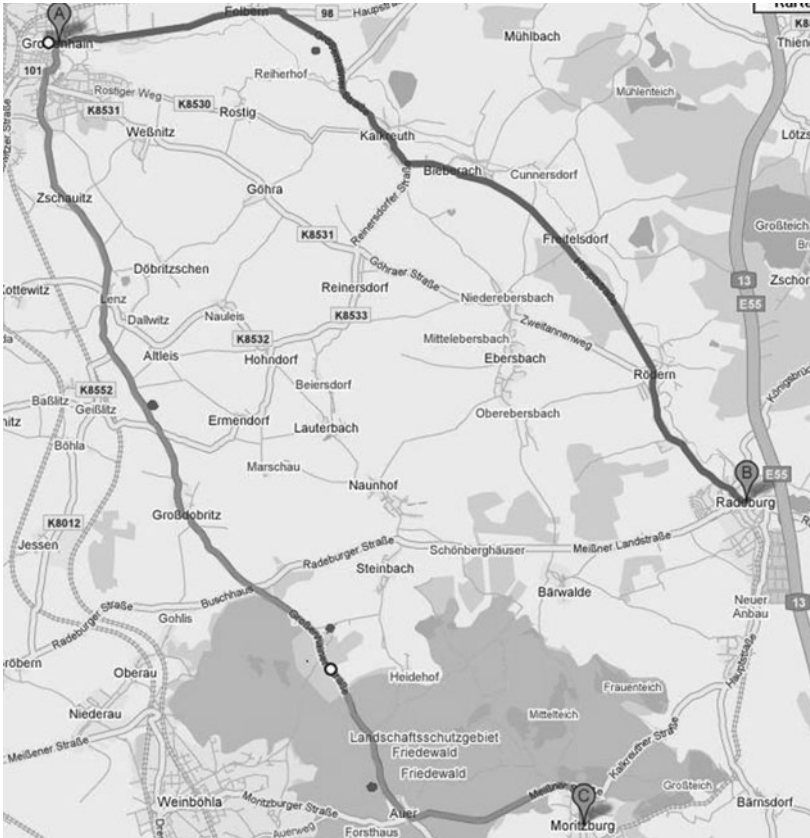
A
Großenhain
Folbern
98
Mühlbach
Thiend
K8
Reiherhof
Mühlenteich
101
Rostiger Weg
K8531
K8530
Rostig
Weßnitz
Kalkreuth
Lötzs
Bieberach
Cunnersdorf
Zschauitz
Göhra
Reinersdorfer Straße
Großteich
Br
K8531
Freitelsdorf
Zschor
Döbritzschen
Göhraer Straße
13
Kottewitz
Reinersdorf
Niederebersbach
E55
Lenz
Zweitannenweg
Dallwitz
Nauleis
K8533
K8532
Mittelebersbach
Altleis
Hohndorf
Ebersbach
Rödern
K8552
Beiersdorf
Baßlitz
Geißlitz
Oberebersbach
Ermendorf
Lauterbach
Böhla
Marschau
B
E55
Naunhof
Radeburg
Großdobritz
K8012
Jessen
Radeburger Straße
Schönberghäuser
Meißner Landstraße
Steinbach
Radeburger Straße
Buschhaus
Bärwalde
Neuer Anbau
13
Gohlis
Pröbern
Oberau
Heidehof
Frauenteich
Niederau
Mittelteich
Landschaftsschutzgebiet Friedewald
Meißner Straße
Friedewald
Großteich
Weinböhla
Moritzburger Straße
Auer
Bärnsdorf
C
Moritzburg
Forsthaus
Kalkreuther Straße